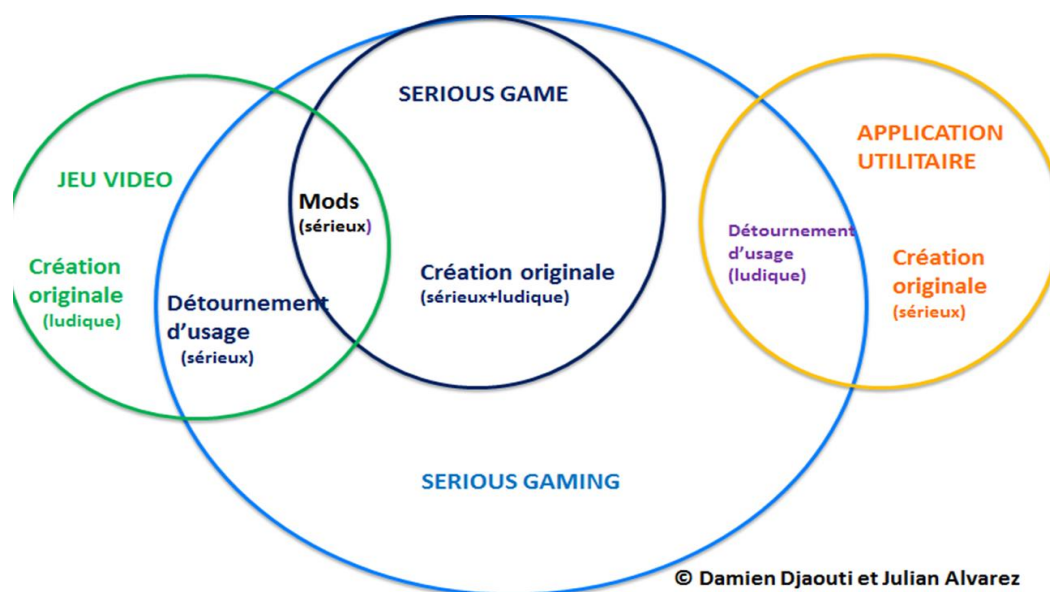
SERIOUS GAME

APPLICATION UTILITAIRE

JEU VIDEO

Mods (sérieux)

Création originale (ludique)

Détournement d'usage (sérieux)

Création originale (sérieux+ludique)

Détournement d'usage (ludique)

Création originale (sérieux)

SERIOUS GAMING

© Damien Djaouti et Julian Alvarez